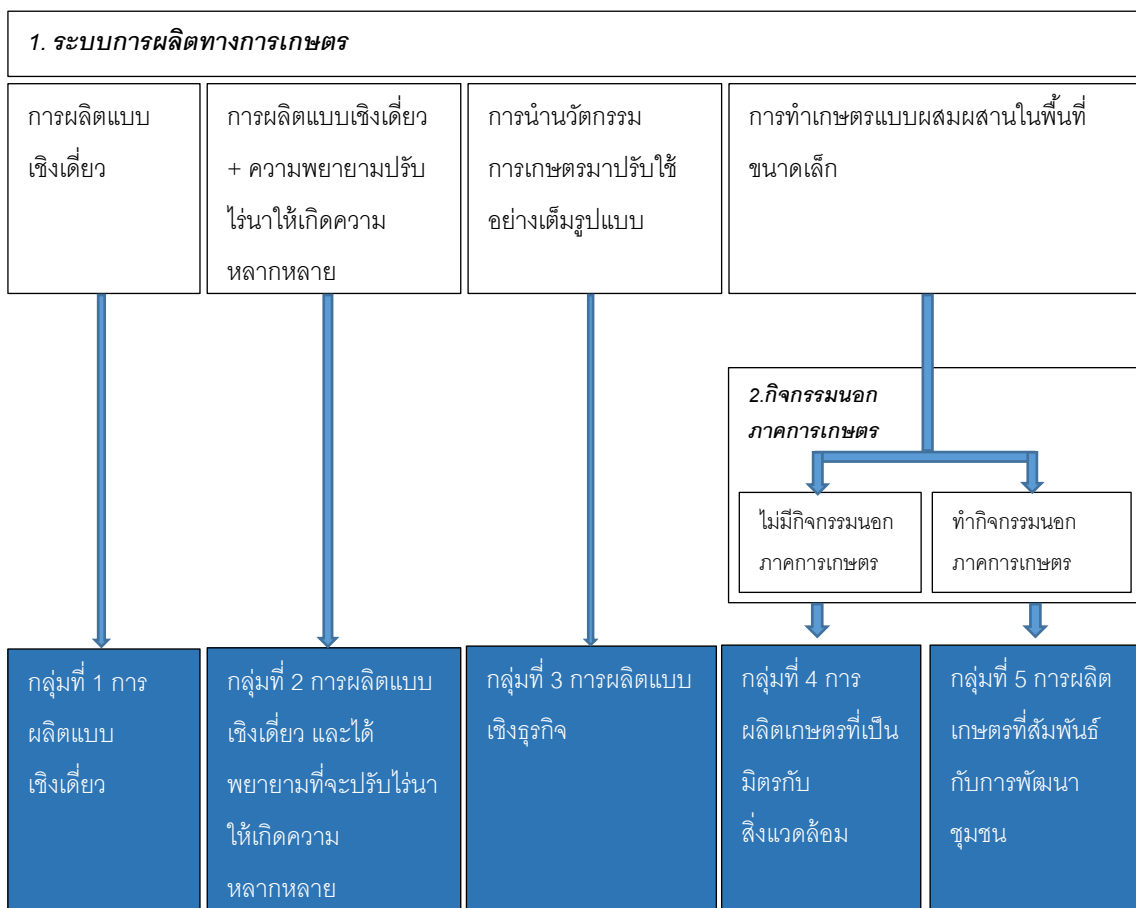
1. ระบบการผลิตทางการเกษตร

การผลิตแบบเชิงเดี่ยว

การผลิตแบบเชิงเดี่ยว + ความพยายามปรับไร่นาให้เกิดความหลากหลาย

การนำนวัตกรรมการเกษตรมาปรับใช้อย่างเต็มรูปแบบ

การทำเกษตรแบบผสมผสานในพื้นที่ขนาดเล็ก

2.กิจกรรมนอกภาคการเกษตร

ไม่มีกิจกรรมนอกภาคการเกษตร

ทำกิจกรรมนอกภาคการเกษตร

กลุ่มที่ 1 การผลิตแบบเชิงเดี่ยว

กลุ่มที่ 2 การผลิตแบบเชิงเดี่ยว และได้พยายามที่จะปรับไร่นาให้เกิดความหลากหลาย

กลุ่มที่ 3 การผลิตแบบเชิงธุรกิจ

กลุ่มที่ 4 การผลิตเกษตรที่เป็นมิตรกับสิ่งแวดล้อม

กลุ่มที่ 5 การผลิตเกษตรที่สัมพันธ์กับการพัฒนาชุมชน